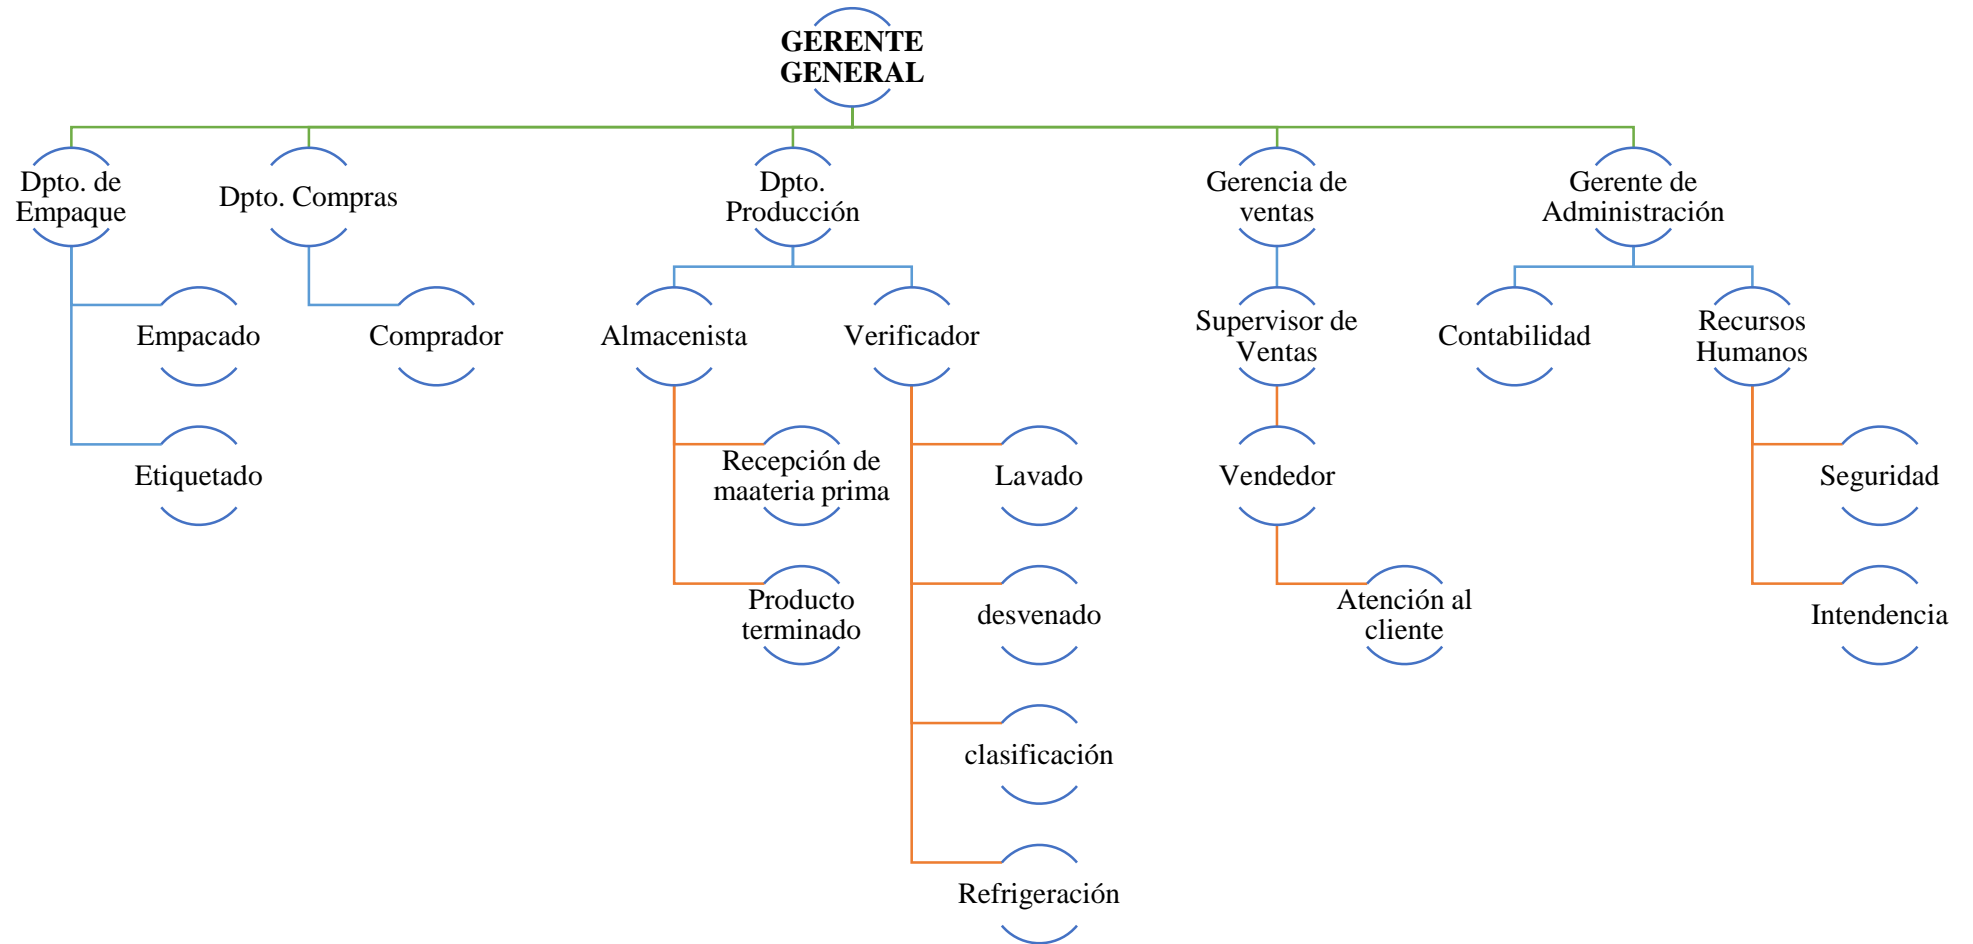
GERENTE GENERAL

Dpto. de Empaque

Empacado

Etiquetado

Dpto. Compras

Comprador

Dpto. Producción

Almacenista

Recepción de maateria prima

Producto terminado

Verificador

Lavado

desvenado

clasificación

Refrigeración

Gerencia de ventas

Supervisor de Ventas

Vendedor

Atención al cliente

Gerente de Administración

Contabilidad

Recursos Humanos

Seguridad

Intendencia